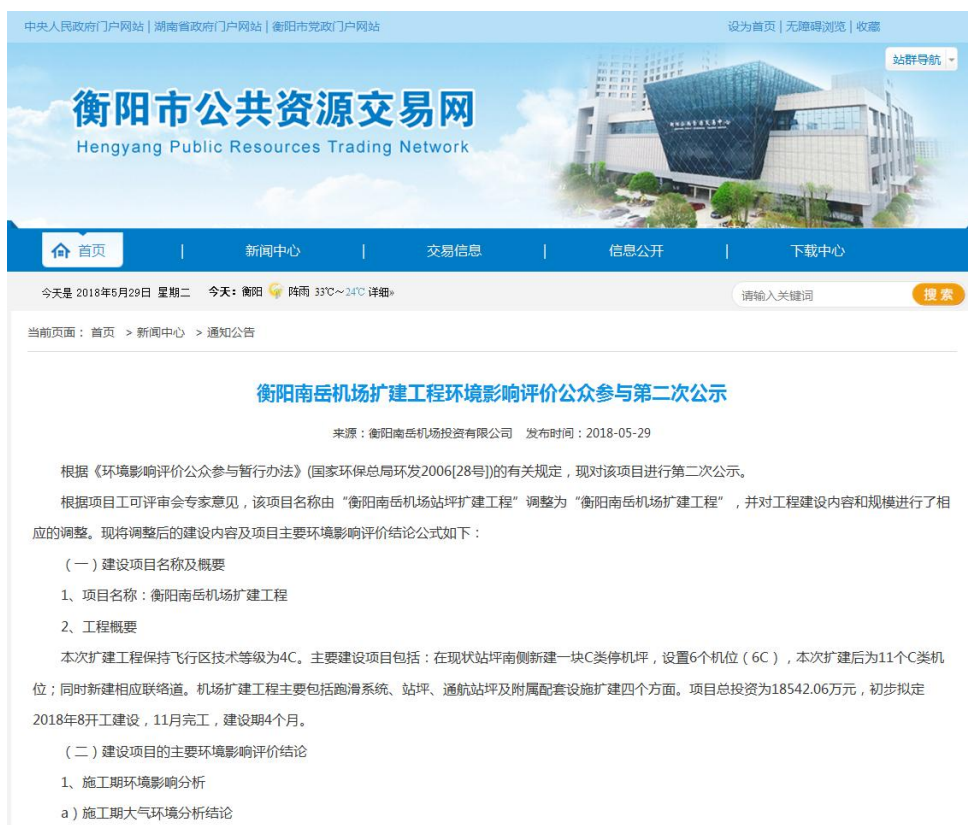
中央人民政府门户网站 | 湖南省政府门户网站 | 衡阳市党政门户网站

设为首页 | 无障碍浏览 | 收藏

站群导航

衡阳市公共资源交易网
Hengyang Public Resources Trading Network

首页 | 新闻中心 | 交易信息 | 信息公开 | 下载中心

今天是 2018年5月29日 星期二 今天：衡阳 阵雨 33℃～24℃ 详细»

请输入关键词 搜索

当前页面： 首页 > 新闻中心 > 通知公告

衡阳南岳机场扩建工程环境影响评价公众参与第二次公示

来源：衡阳南岳机场投资有限公司 发布时间：2018-05-29

根据《环境影响评价公众参与暂行办法》(国家环保总局环发2006[28号])的有关规定，现对该项目进行第二次公示。

根据项目工可评审会专家意见，该项目名称由“衡阳南岳机场站坪扩建工程”调整为“衡阳南岳机场扩建工程”，并对工程建设内容和规模进行了相应的调整。现将调整后的建设内容及项目主要环境影响评价结论公式如下：

（一）建设项目名称及概要

1、项目名称：衡阳南岳机场扩建工程

2、工程概要

本次扩建工程保持飞行区技术等级为4C。主要建设项目包括：在现状站坪南侧新建一块C类停机坪，设置6个机位（6C），本次扩建后为11个C类机位；同时新建相应联络道。机场扩建工程主要包括跑滑系统、站坪、通航站坪及附属配套设施扩建四个方面。项目总投资为18542.06万元，初步拟定2018年8开工建设，11月完工，建设期4个月。

（二）建设项目的主要环境影响评价结论

1、施工期环境影响分析

a）施工期大气环境分析结论